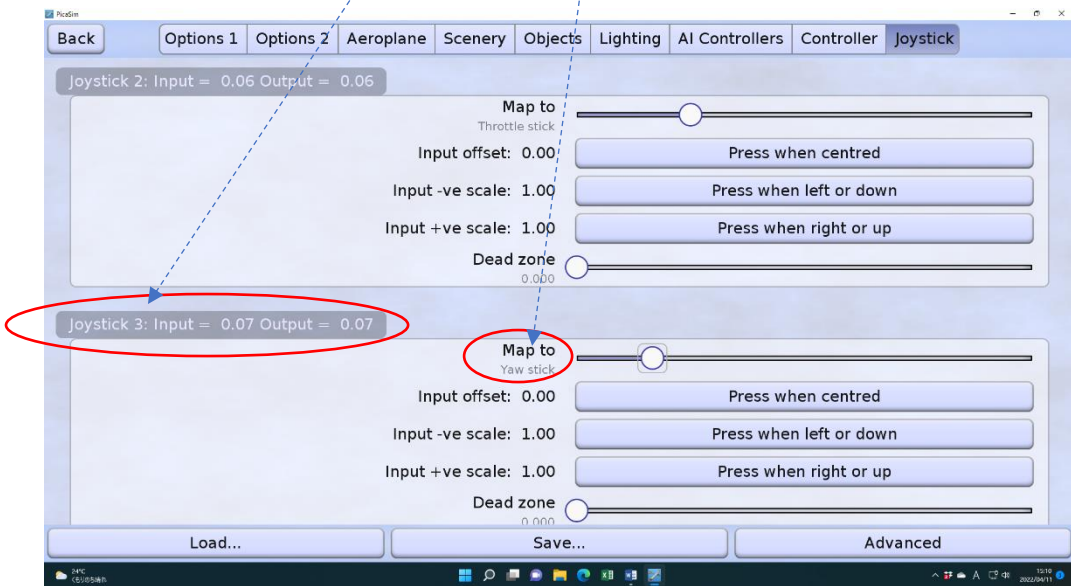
PicaSim

Back | Options 1 | Options 2 | Aeroplane | Scenery | Objects | Lighting | AI Controllers | Controller | Joystick

Joystick 2: Input = 0.06 Output = 0.06

Map to
Throttle stick

Input offset: 0.00 Press when centred

Input -ve scale: 1.00 Press when left or down

Input +ve scale: 1.00 Press when right or up

Dead zone
0.000

Joystick 3: Input = 0.07 Output = 0.07

Map to
Yaw stick

Input offset: 0.00 Press when centred

Input -ve scale: 1.00 Press when left or down

Input +ve scale: 1.00 Press when right or up

Dead zone
0.000

Load... Save... Advanced

24°C
くもりのち晴れ

A

15:10
2022/04/11